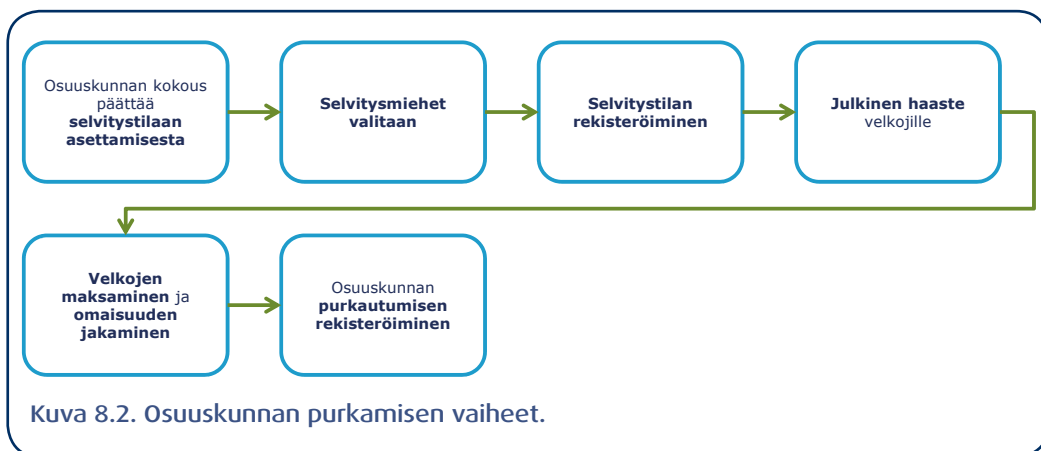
Osuuskunnan kokous päättää **selvitystilaan asettamisesta**

**Selvitysmiehet valitaan**

**Selvitystilan rekisteröiminen**

**Julkinen haaste** velkojille

**Velkojen maksaminen** ja **omaisuuden jakaminen**

Osuuskunnan **purkautumisen rekisteröiminen**

Kuva 8.2. Osuuskunnan purkamisen vaiheet.